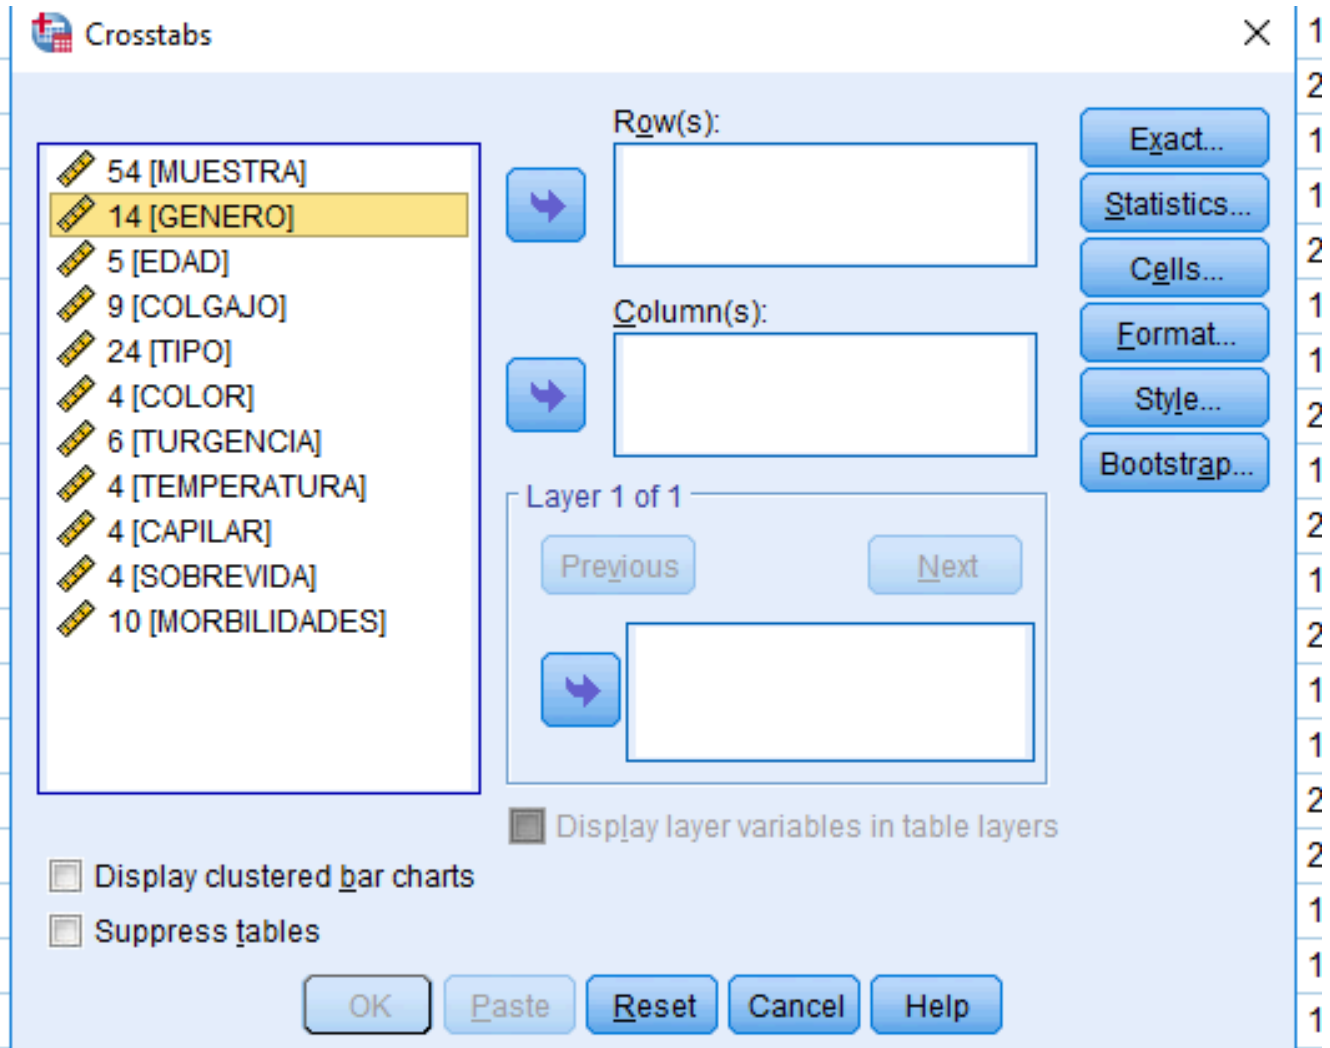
Crosstabs

54 [MUESTRA]
14 [GENERO]
5 [EDAD]
9 [COLGAJO]
24 [TIPO]
4 [COLOR]
6 [TURGENCIA]
4 [TEMPERATURA]
4 [CAPILAR]
4 [SOBREVIDA]
10 [MORBILIDADES]

Row(s):

Column(s):

Layer 1 of 1

Previous

Next

Display layer variables in table layers

Exact...

Statistics...

Cells...

Format...

Style...

Bootstrap...

Display clustered bar charts

Suppress tables

OK

Paste

Reset

Cancel

Help

1
2
1
1
2
1
1
2
1
2
1
2
1
1
2
2
1
1
1